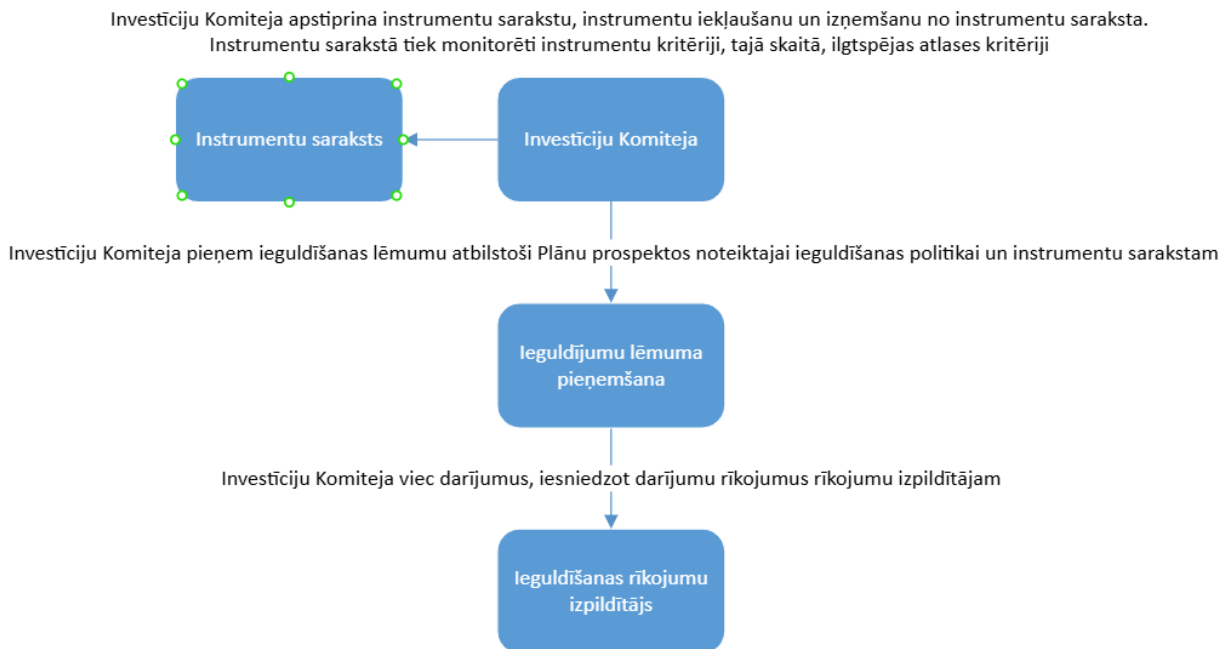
Investīciju Komiteja apstiprina instrumentu sarakstu, instrumentu iekļaušanu un izņemšanu no instrumentu saraksta. Instrumentu sarakstā tiek monitorēti instrumentu kritēriji, tajā skaitā, ilgtspējas atlases kritēriji

Instrumentu saraksts

Investīciju Komiteja

Investīciju Komiteja pieņem ieguldīšanas lēmumu atbilstoši Plānu prospektos noteiktajai ieguldīšanas politikai un instrumentu sarakstam

Ieguldījumu lēmuma pieņemšana

Investīciju Komiteja viec darījumus, iesniedzot darījumu rīkojumus rīkojumu izpildītājam

Ieguldīšanas rīkojumu izpildītājs